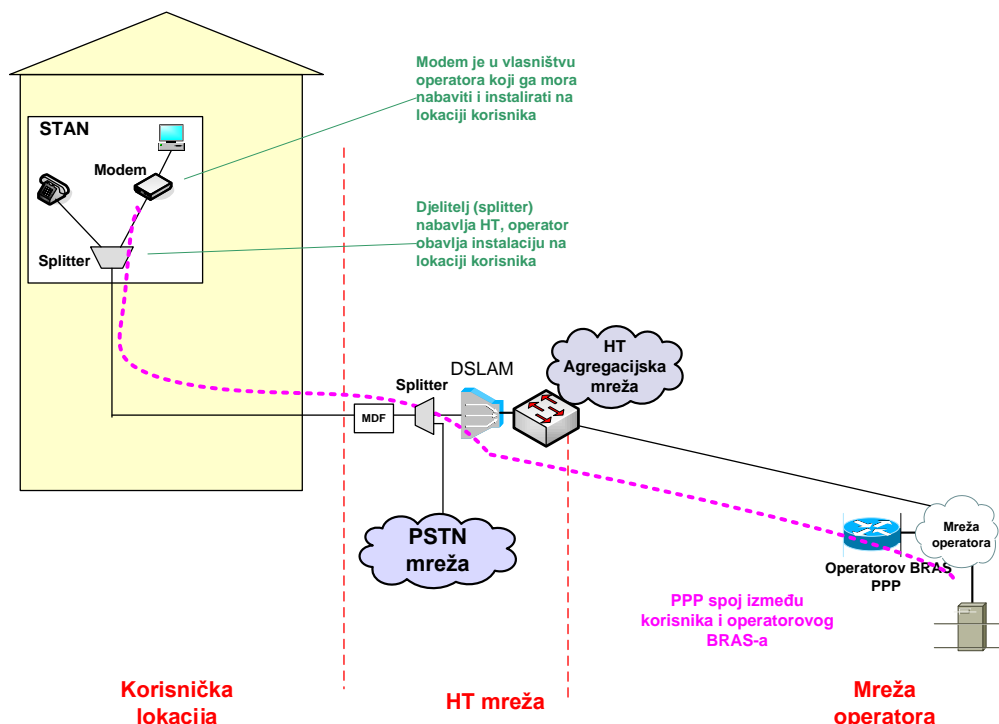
Modem je u vlasništvu operatora koji ga mora nabaviti i instalirati na lokaciji korisnika

STAN

Modem

Djelitelj (splitter) nabavlja HT, operator obavlja instalaciju na lokaciji korisnika

Splitter

HT Agregacijska mreža

DSLAM

Splitter

MDF

PSTN mreža

Mreža operatora

Operatorov BRAS PPP

PPP spoj između korisnika i operatorovog BRAS-a

Korisnička lokacija

HT mreža

Mreža operatora